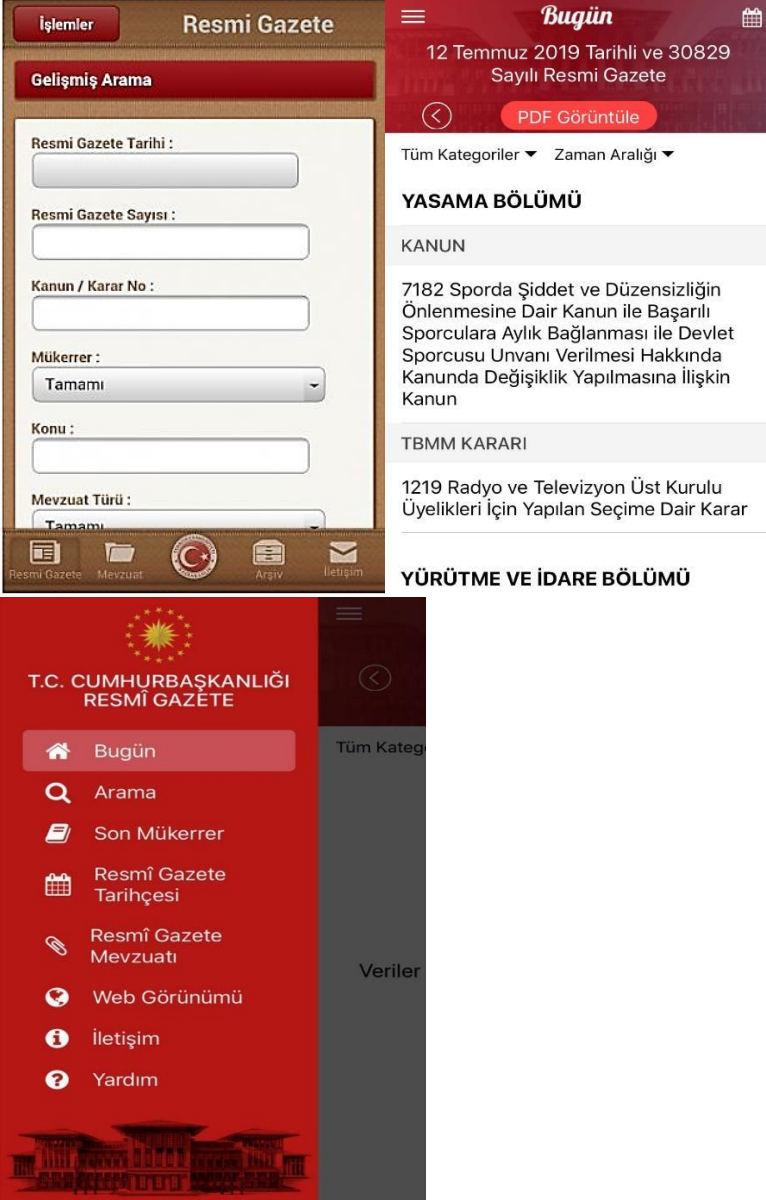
İşlemler

Resmi Gazete

Gelişmiş Arama

Resmi Gazete Tarihi :

Resmi Gazete Sayısı :

Kanun / Karar No :

Mükerrer :

Tamamı

Konu :

Mevzuat Türü :

Tamamı

Resmi Gazete Mevzuat Arşiv İletişim

Bugün

12 Temmuz 2019 Tarihli ve 30829 Sayılı Resmi Gazete

PDF Görüntüle

Tüm Kategoriler ▾ Zaman Aralığı ▾

YASAMA BÖLÜMÜ

KANUN

7182 Sporda Şiddet ve Düzensizliğin Önlenmesine Dair Kanun ile Başarılı Sporculara Aylık Bağlanması ile Devlet Sporcusu Unvanı Verilmesi Hakkında Kanunda Değişiklik Yapılmasına İlişkin Kanun

TBMM KARARI

1219 Radyo ve Televizyon Üst Kurulu Üyelikleri İçin Yapılan Seçime Dair Karar

YÜRÜTME VE İDARE BÖLÜMÜ

T.C. CUMHURBAŞKANLIĞI RESMÎ GAZETE

Bugün

Arama

Son Mükerrer

Resmî Gazete Tarihçesi

Resmî Gazete Mevzuatı

Web Görünümü

İletişim

Yardım

Tüm Kateg

Veriler